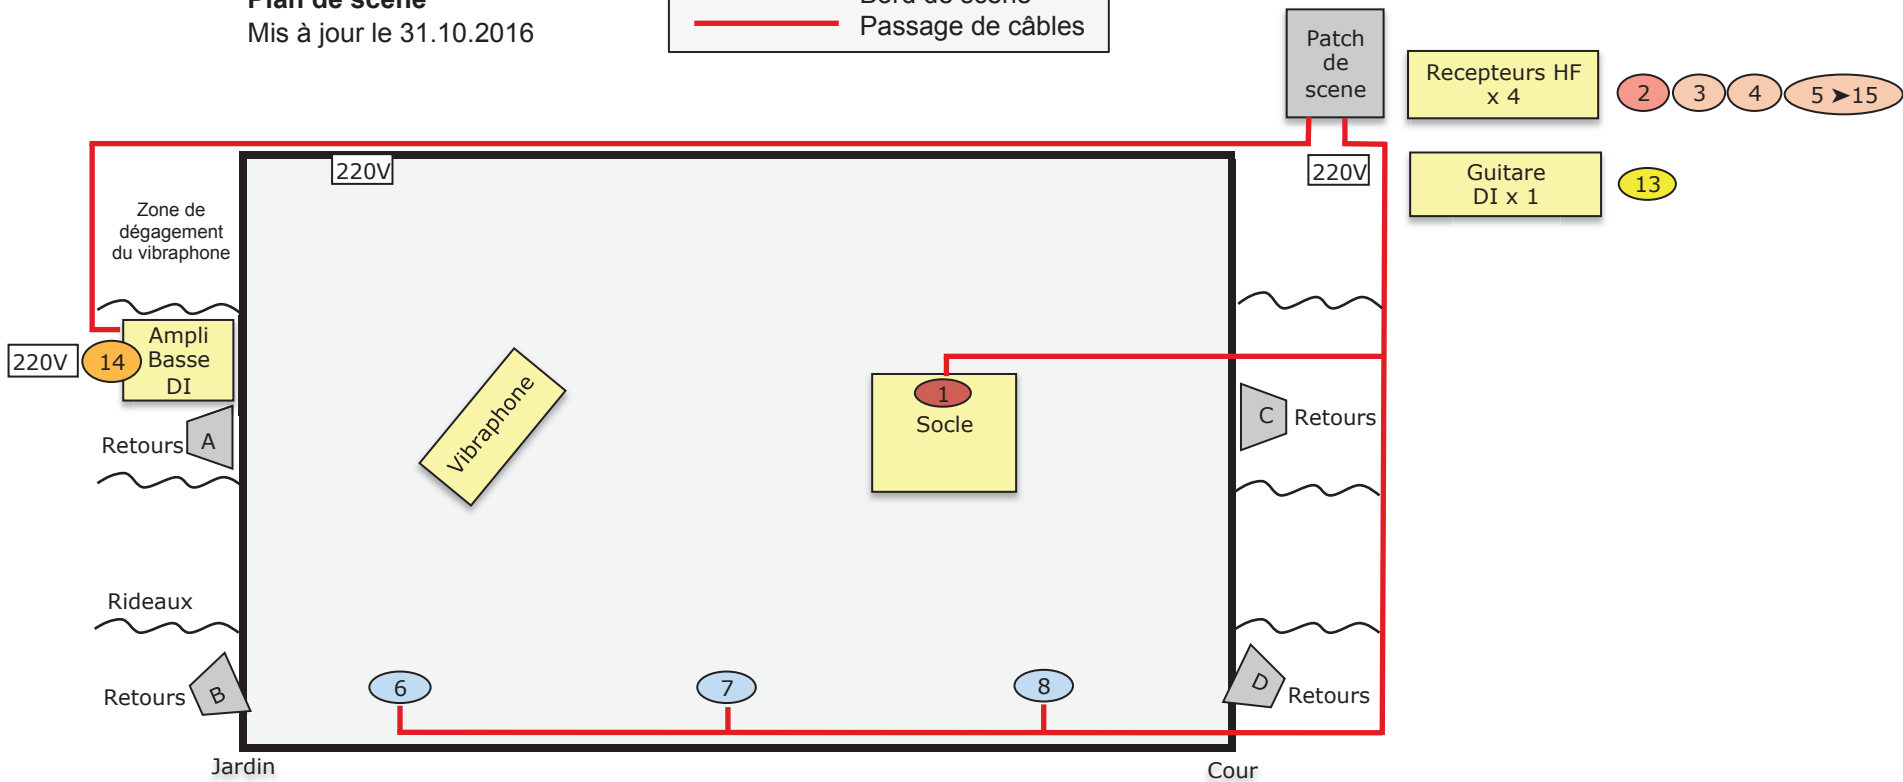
Plan de scène
Mis à jour le 31.10.2016

Bord de scène
Passage de câbles

Patch de scene

Recepteurs HF x 4

2 3 4 5 ➤15

Guitare DI x 1

13

220V

220V

Zone de dégagement du vibraphone

220V

14

Ampli Basse DI

Retours A

Vibraphone

1
Socle

C Retours

Rideaux

Retours B

6

7

8

D Retours

Jardin

Cour